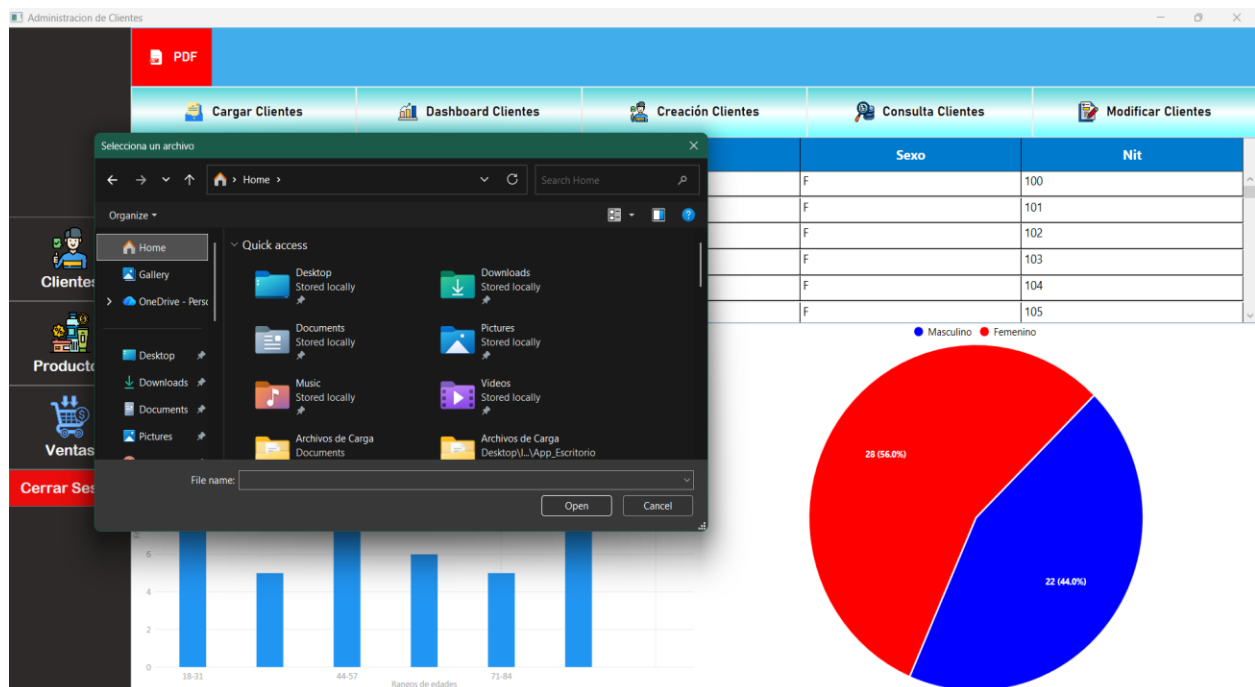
Administracion de Clientes

PDF

Cargar Clientes
Dashboard Clientes
Creación Clientes
Consulta Clientes
Modificar Clientes

Clientes
Productos
Ventas
Cerrar Ses

Selecciona un archivo

Home ›
Search Home

Organize

Home
Gallery
OneDrive - Perso
Desktop
Downloads
Documents
Pictures

Quick access

Desktop
Stored locally

Downloads
Stored locally

Documents
Stored locally

Pictures
Stored locally

Music
Stored locally

Videos
Stored locally

Archivos de Carga
Documents

Archivos de Carga
Desktop\...\App_Escritorio

File name:
Open
Cancel

| Sexo | Nit |
|---|---|
| F | 100 |
| F | 101 |
| F | 102 |
| F | 103 |
| F | 104 |
| F | 105 |

Masculino
Femenino
28 (56.0%)
22 (44.0%)

6
4
2
0
18-31
44-57
71-84
Rangos de edades